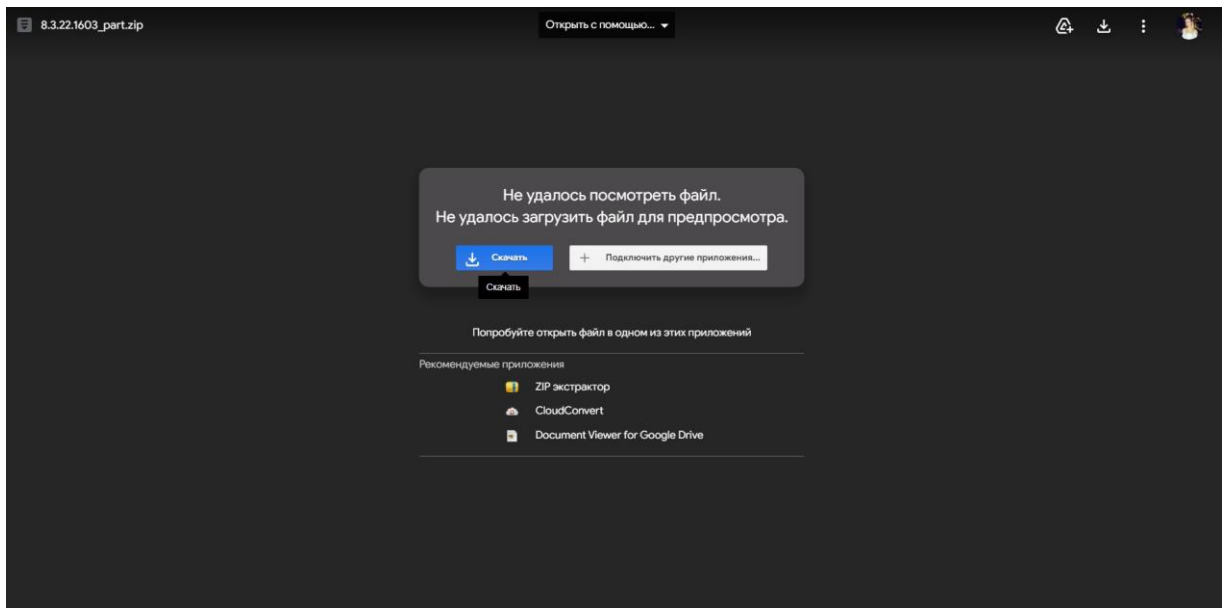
8.3.22.1603_part.zip

Открыть с помощью...

Не удалось посмотреть файл.
Не удалось загрузить файл для предпросмотра.

Скачать

Подключить другие приложения...

Скачать

Попробуйте открыть файл в одном из этих приложений

Рекомендуемые приложения

ZIP экстрактор

CloudConvert

Document Viewer for Google Drive